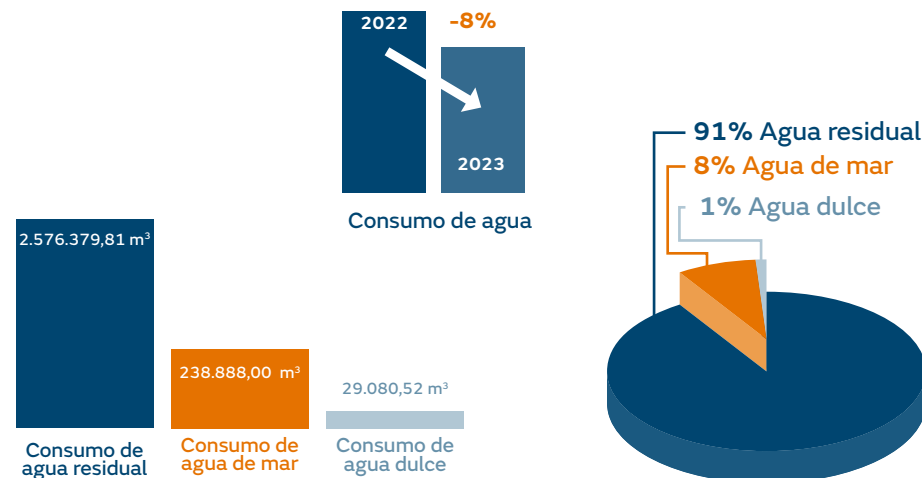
2022

-8%

2023

Consumo de agua

2.576.379,81 m³

238.888,00 m³

29.080,52 m³

Consumo de agua residual

Consumo de agua de mar

Consumo de agua dulce

91% Agua residual

8% Agua de mar

1% Agua dulce